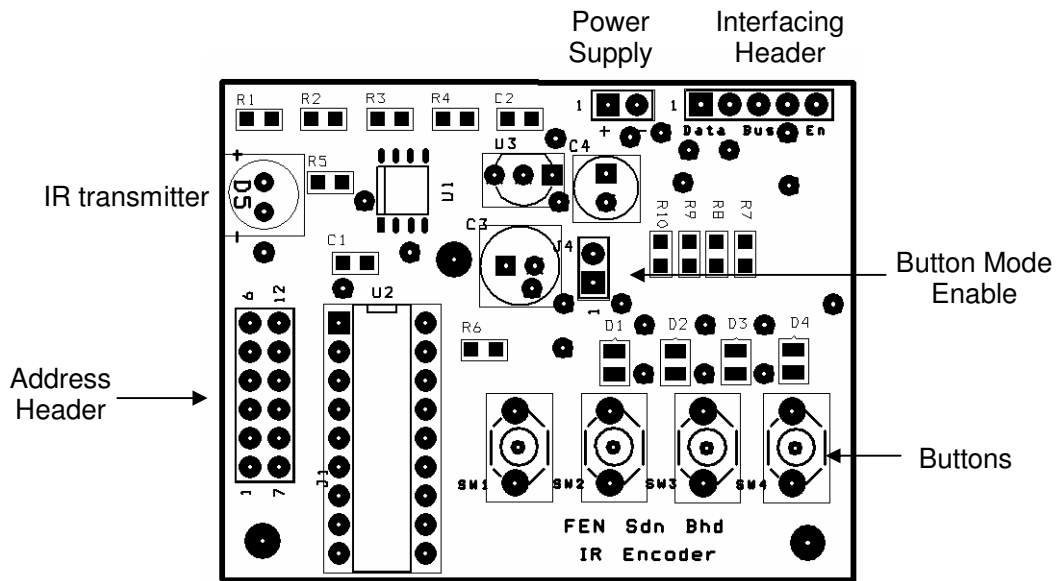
Power Supply

Interfacing Header

R1 R2 R3 R4 C2

1 + -

1 Data Bus En

R5

U3 C4

D5

IR transmitter

U1

R10 R9 R8 R7

C3

J4

C1

1

Button Mode Enable

6 12

U2

R6

D1 D2 D3 D4

Address Header

1 7

J1

SW1 SW2 SW3 SW4

Buttons

FEN Sdn Bhd
IR Encoder